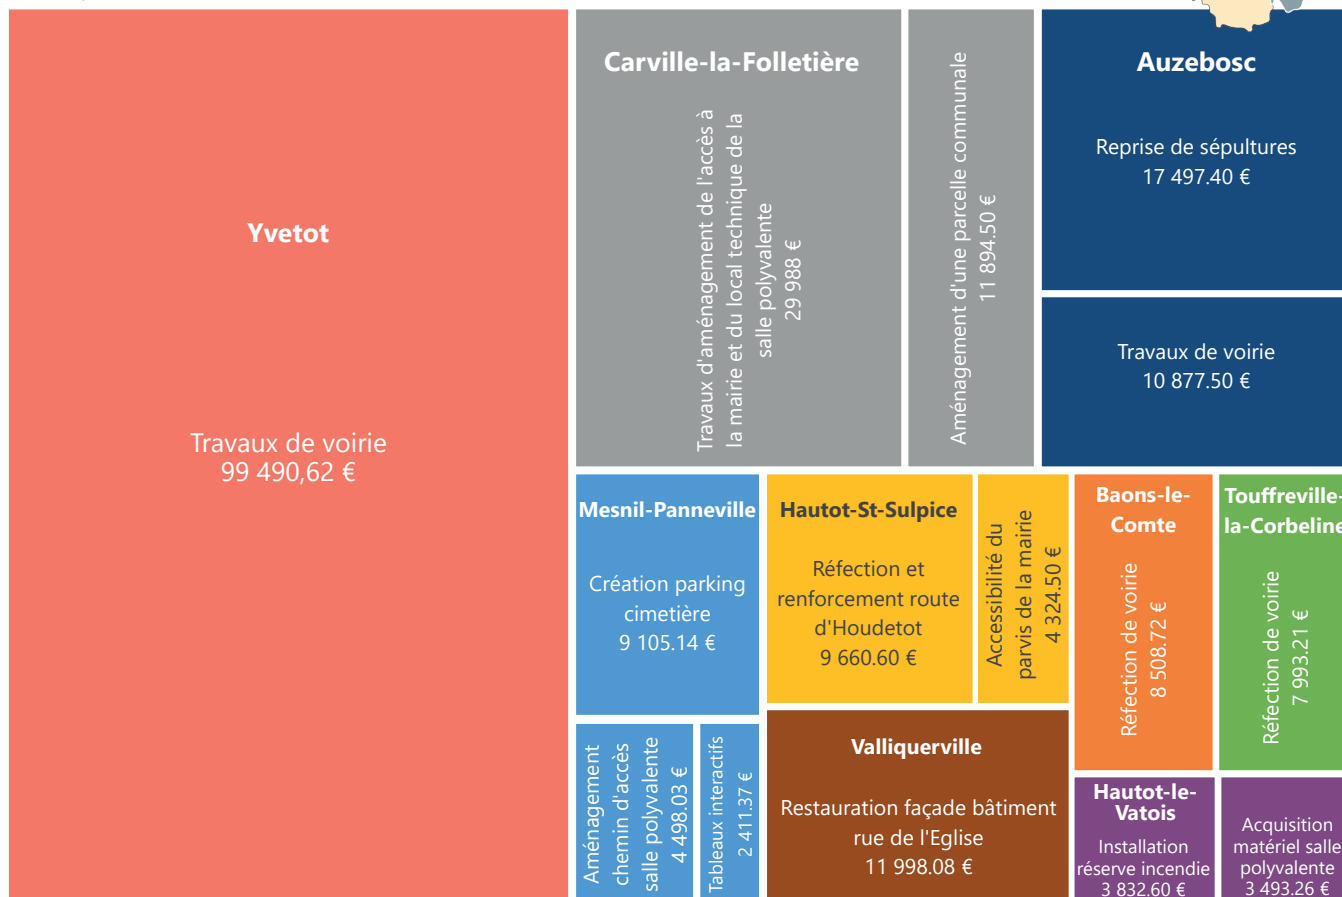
Yvetot

Travaux de voirie
99 490,62 €

Carville-la-Folletière

Travaux d'aménagement de l'accès à la mairie et du local technique de la salle polyvalente
29 988 €

Aménagement d'une parcelle communale
11 894.50 €

Auzebosc

Reprise de sépultures
17 497.40 €

Travaux de voirie
10 877.50 €

Mesnil-Panneville

Création parking cimetière
9 105.14 €

Aménagement chemin d'accès salle polyvalente
4 498.03 €

Tableaux interactifs
2 411.37 €

Hautot-St-Sulpice

Réfection et renforcement route d'Houdetot
9 660.60 €

Accessibilité du parvis de la mairie
4 324.50 €

Valliquerville

Restauration façade bâtiment rue de l'Eglise
11 998.08 €

Baons-le-Comte

Réfection de voirie
8 508.72 €

Touffreville-la-Corbeline

Réfection de voirie
7 993.21 €

Hautot-le-Vatois

Installation réserve incendie
3 832.60 €

Acquisition matériel salle polyvalente
3 493.26 €